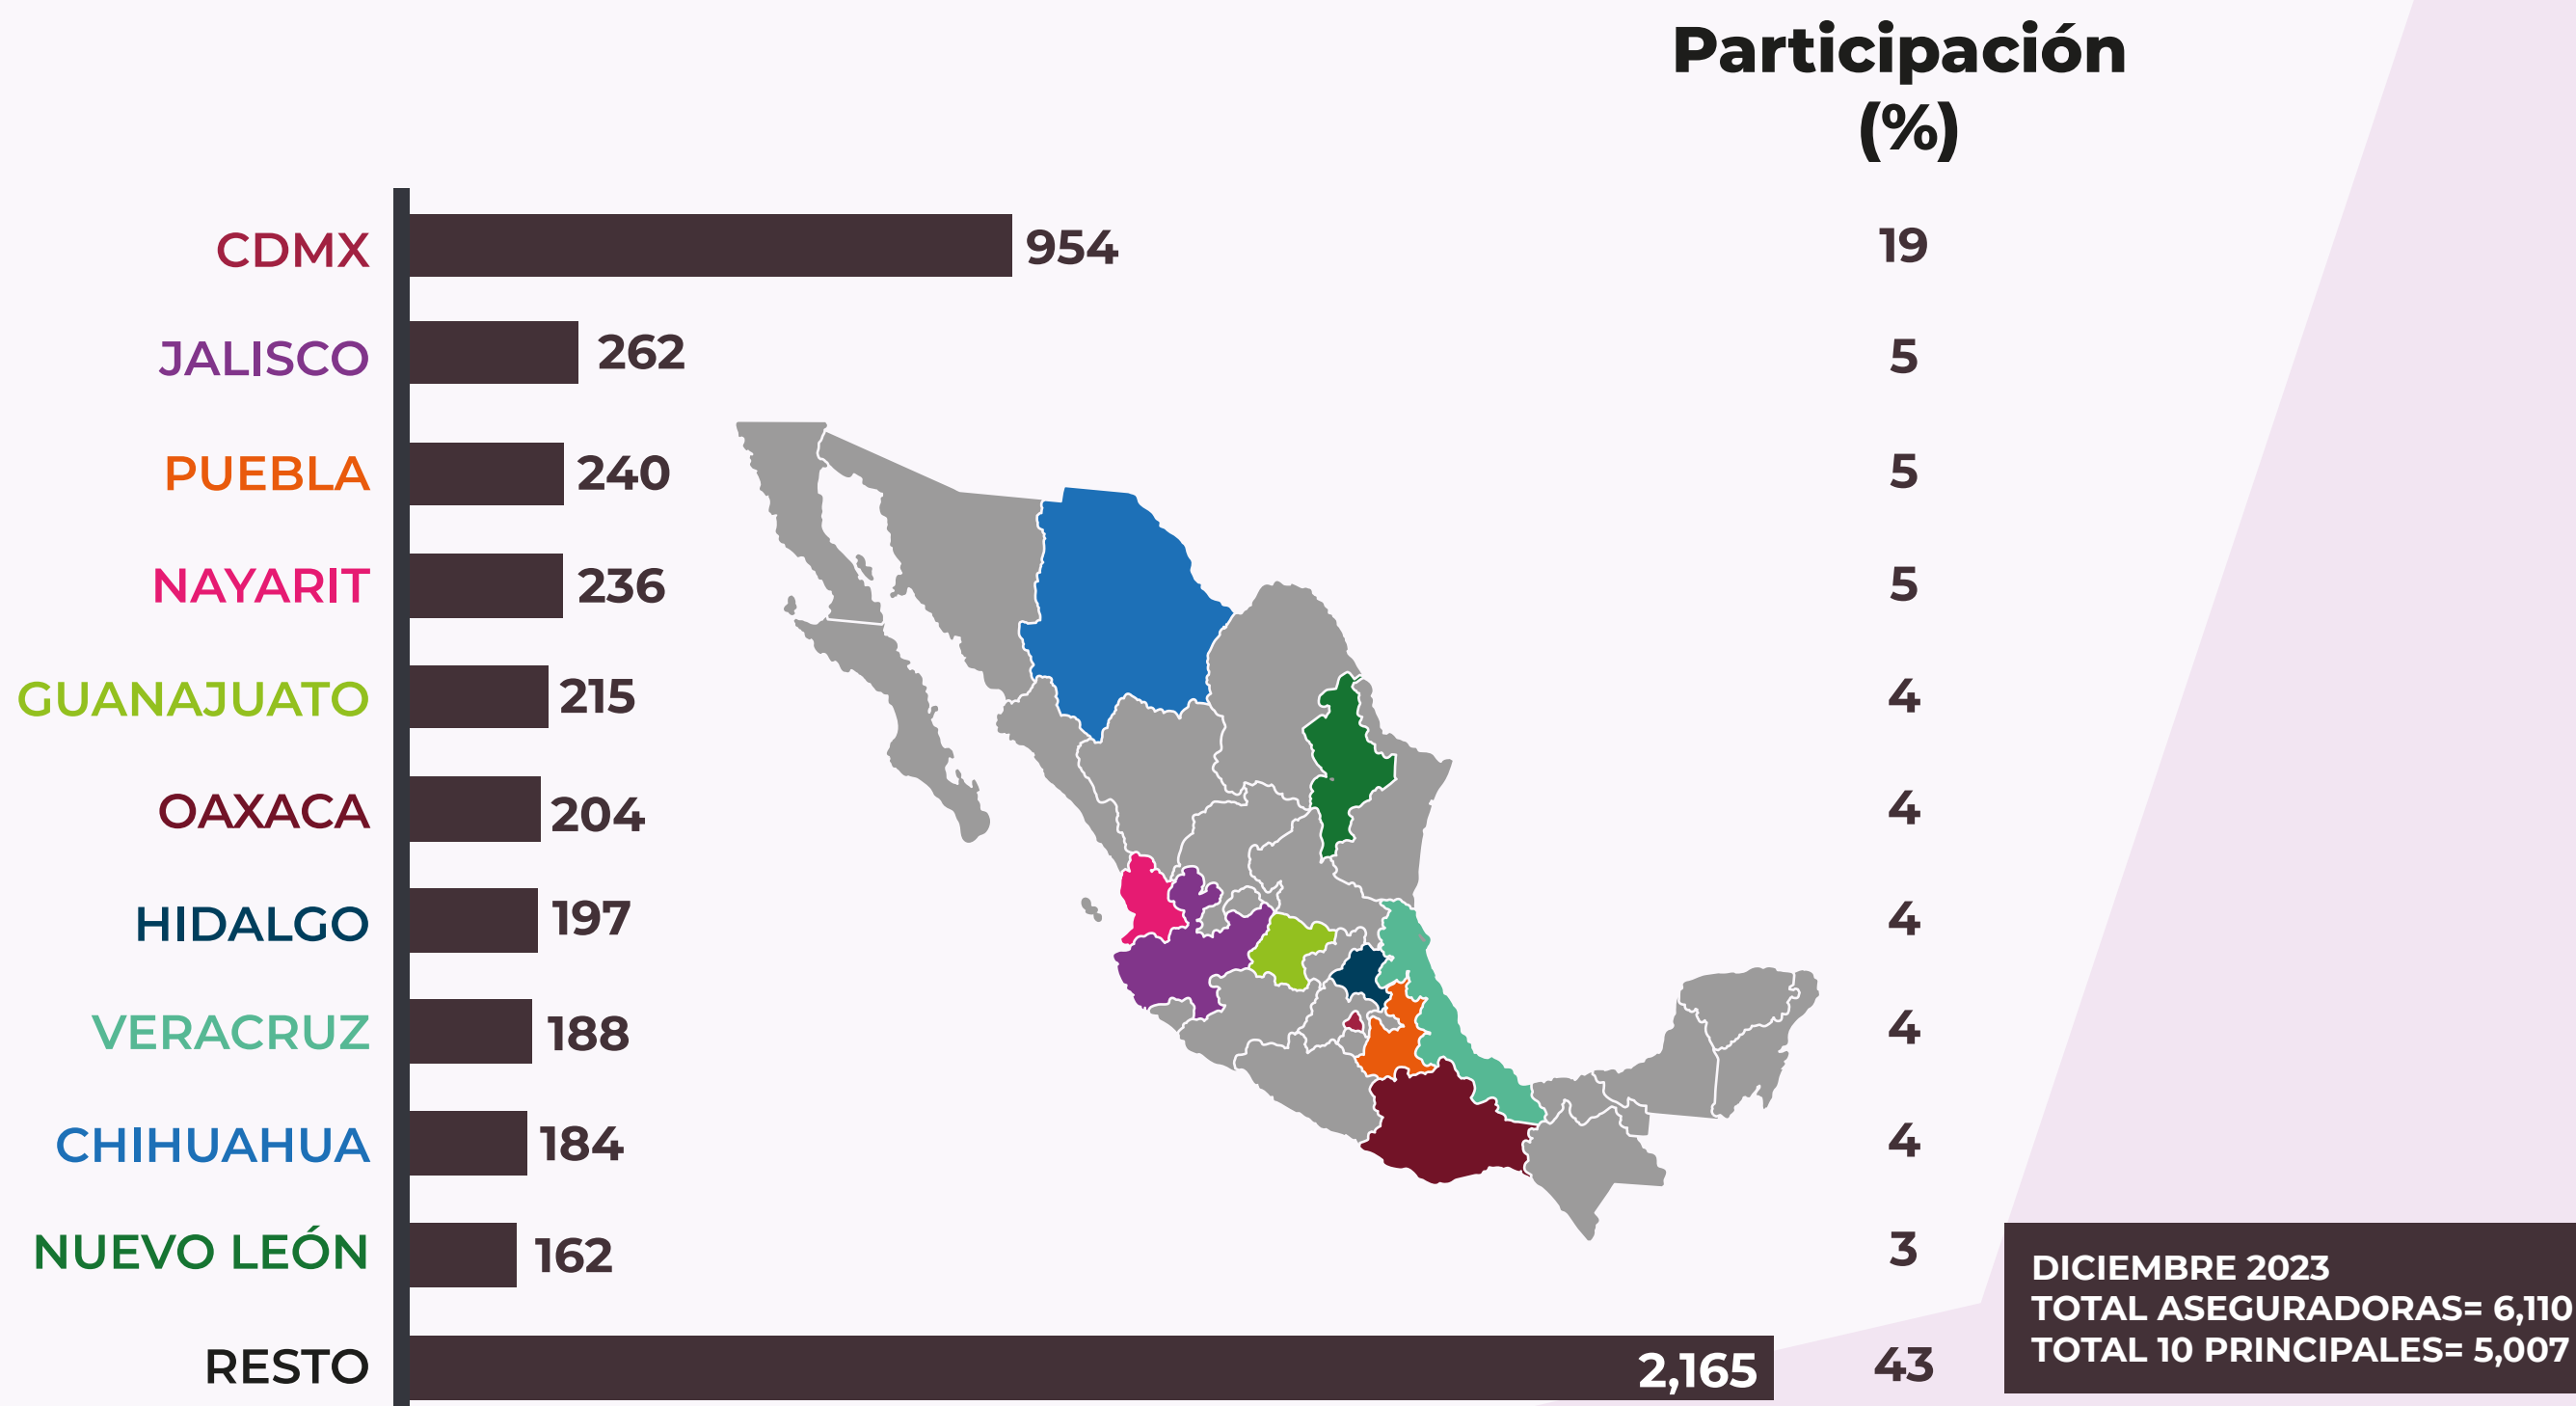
Participación (%)

| | | |
|---|---|---|
| CDMX | 954 | 19 |
| JALISCO | 262 | 5 |
| PUEBLA | 240 | 5 |
| NAYARIT | 236 | 5 |
| GUANAJUATO | 215 | 4 |
| OAXACA | 204 | 4 |
| HIDALGO | 197 | 4 |
| VERACRUZ | 188 | 4 |
| CHIHUAHUA | 184 | 4 |
| NUEVO LEÓN | 162 | 3 |
| RESTO | 2,165 | 43 |

DICIEMBRE 2023
TOTAL ASEGURADORAS= 6,110
TOTAL 10 PRINCIPALES= 5,007